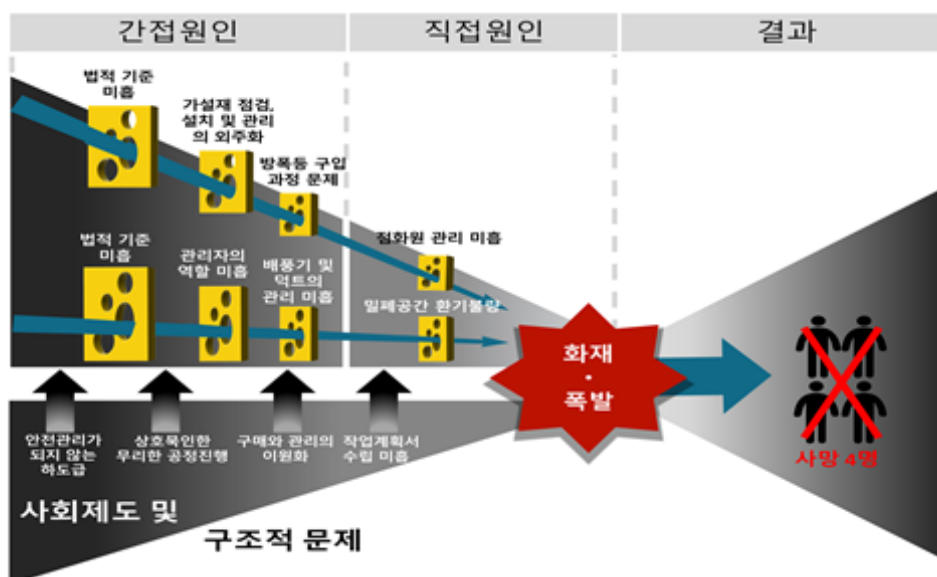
간접원인

직접원인

결과

법적 기준 미흡

가설재 점검, 설치 및 관리의 외주화

방폭등 구입 과정 문제

점화원 관리 미흡

법적 기준 미흡

관리자의 역할 미흡

배풍기 및 덕트의 관리 미흡

밀폐공간 환기불량

화재 · 폭발

사망 4명

안전관리가 되지 않는 하도급

상호묵인한 무리한 공정진행

구매와 관리의 이원화

작업계획서 수립 미흡

사회제도 및 구조적 문제